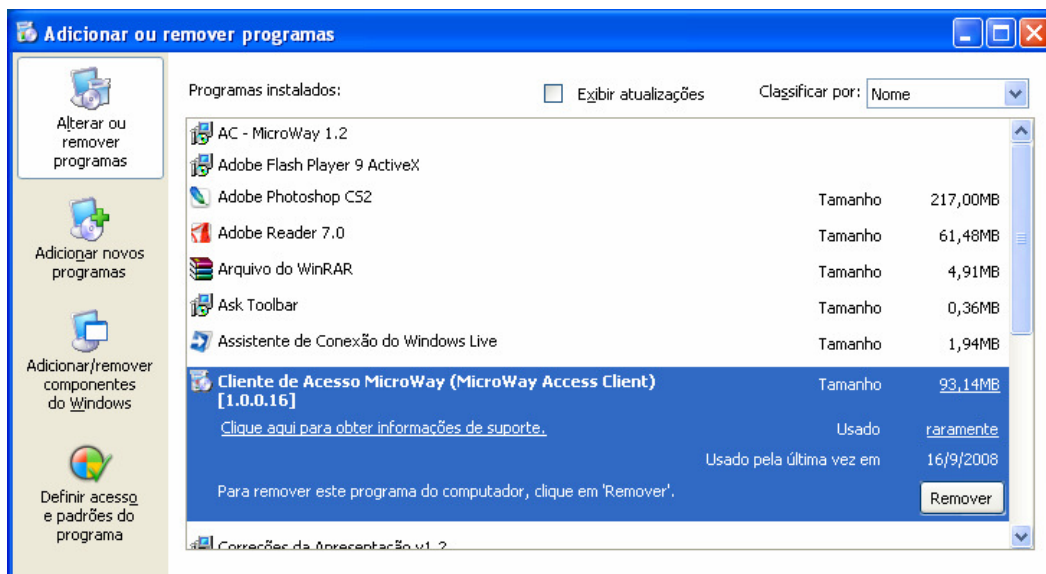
Adicionar ou remover programas

Alterar ou remover programas

Adicionar novos programas

Adicionar/remover componentes do Windows

Definir acesso e padrões do programa

Programas instalados:

Exibir atualizações

Classificar por: Nome

AC - MicroWay 1.2

Adobe Flash Player 9 ActiveX

Adobe Photoshop CS2 Tamanho 217,00MB

Adobe Reader 7.0 Tamanho 61,48MB

Arquivo do WinRAR Tamanho 4,91MB

Ask Toolbar Tamanho 0,36MB

Assistente de Conexão do Windows Live Tamanho 1,94MB

Cliente de Acesso MicroWay (MicroWay Access Client) [1.0.0.16] Tamanho 93,14MB

Clique aqui para obter informações de suporte. Usado raramente

Usado pela última vez em 16/9/2008

Para remover este programa do computador, clique em 'Remover'. Remover

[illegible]